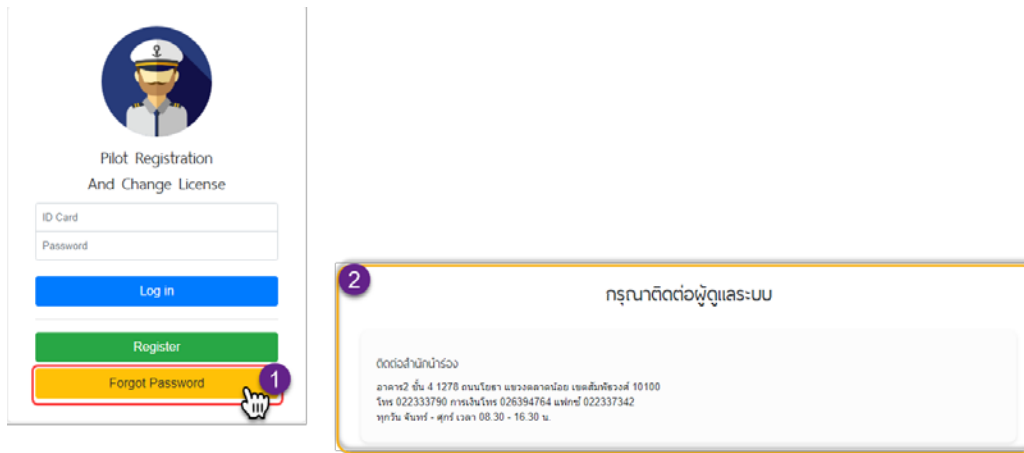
Pilot Registration
And Change License

ID Card

Password

Log in

Register

Forgot Password

1

2

กรุณาติดต่อผู้ดูแลระบบ

ติดต่อสำนักนำร่อง

อาคาร2 ชั้น 4 1278 ถนนโยธา แขวงตลาดน้อย เขตสัมพันธวงศ์ 10100
โทร 022333790 การเงินโทร 026394764 แฟกซ์ 022337342
ทุกวัน จันทร์ - ศุกร์ เวลา 08.30 - 16.30 น.